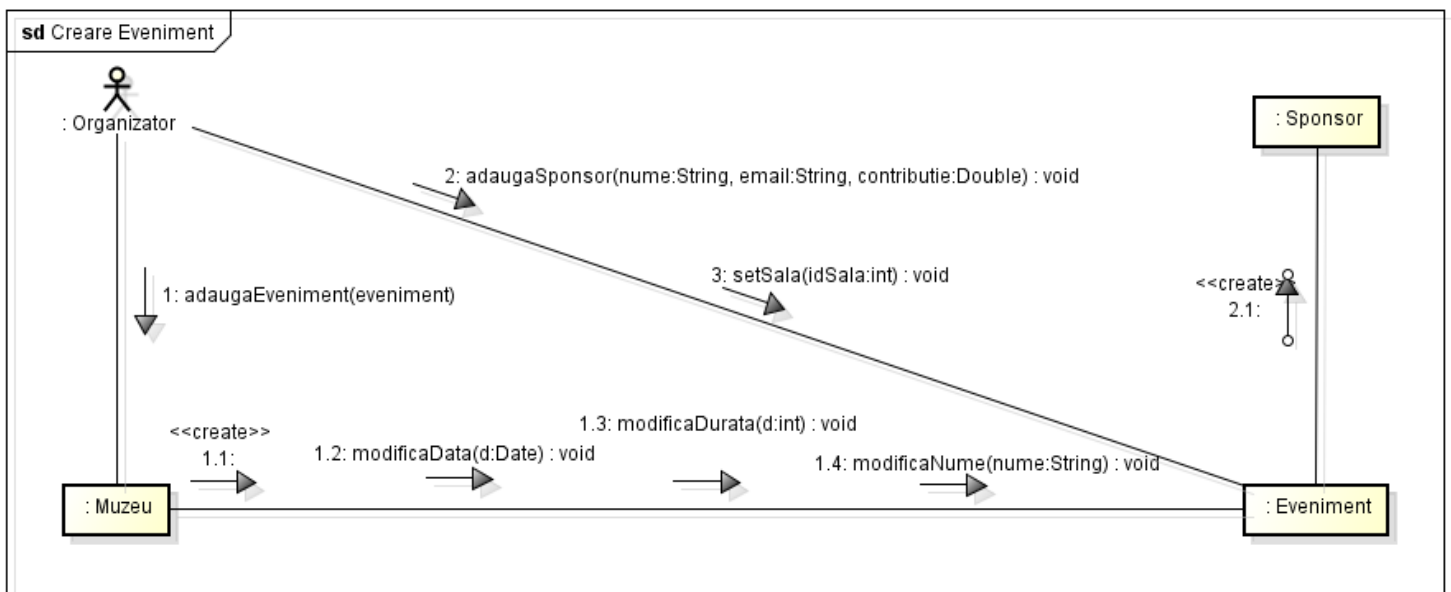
sd Creare Eveniment

: Organizator

: Sponsor

2: adaugaSponsor(nume:String, email:String, contributie:Double) : void

3: setSala(idSala:int) : void

1: adaugaEveniment(eveniment)

<<create>>
2.1:

1.3: modificaDurata(d:int) : void

<<create>>
1.1:

1.2: modificaData(d:Date) : void

1.4: modificaNume(nume:String) : void

: Muzeu

: Eveniment